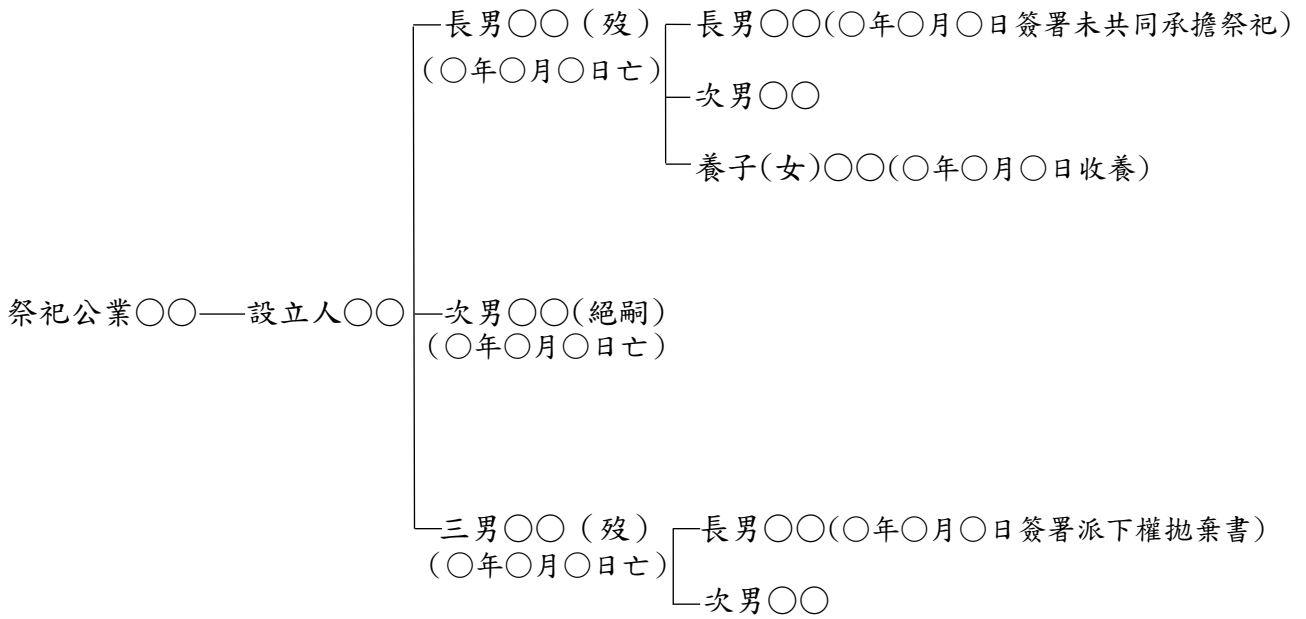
祭祀公業○○——設立人○○

長男○○（歿）
（○年○月○日亡）

長男○○(○年○月○日簽署未共同承擔祭祀)

次男○○

養子(女)○○(○年○月○日收養)

次男○○(絕嗣)
（○年○月○日亡）

三男○○（歿）
（○年○月○日亡）

長男○○(○年○月○日簽署派下權拋棄書)

次男○○